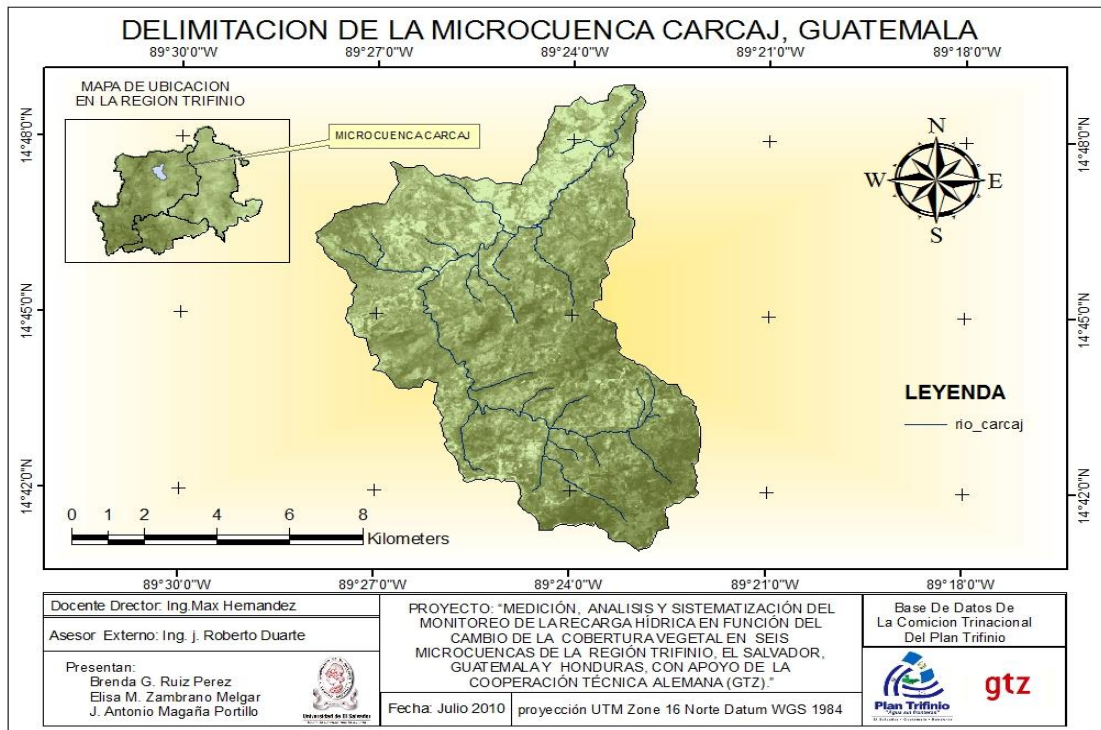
DELIMITACION DE LA MICROCUENCA CARCAJ, GUATEMALA

89°30'0"W 89°27'0"W 89°24'0"W 89°21'0"W 89°18'0"W

MAPA DE UBICACION EN LA REGION TRIFINIO

MICROCUENCA CARCAJ

N
W E
S

14°48'0"N
14°45'0"N
14°42'0"N

LEYENDA

rio_carcaj

0 1 2 4 6 8 Kilometers

89°30'0"W 89°27'0"W 89°24'0"W 89°21'0"W 89°18'0"W

Docente Director: Ing.Max Hernandez

Asesor Externo: Ing. j. Roberto Duarte

Presentan:
Brenda G. Ruiz Perez
Elisa M. Zambrano Melgar
J. Antonio Magaña Portillo

Universidad de El Salvador

PROYECTO: "MEDICIÓN, ANALISIS Y SISTEMATIZACIÓN DEL MONITOREO DE LA RECARGA HÍDRICA EN FUNCIÓN DEL CAMBIO DE LA COBERTURA VEGETAL EN SEIS MICROCUENCAS DE LA REGIÓN TRIFINIO, EL SALVADOR, GUATEMALA Y HONDURAS, CON APOYO DE LA COOPERACIÓN TÉCNICA ALEMANA (GTZ)."

Fecha: Julio 2010

proyección UTM Zone 16 Norte Datum WGS 1984

Base De Datos De La Comicion Trinacional Del Plan Trifinio

Plan Trifinio

gtz